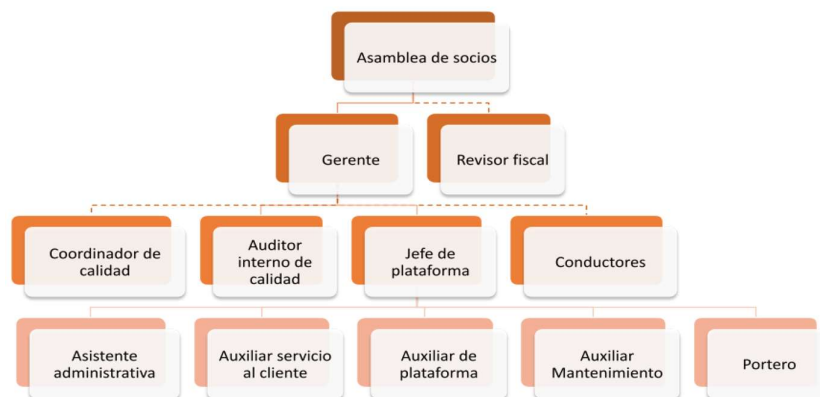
Asamblea de socios

Gerente

Revisor fiscal

Coordinador de calidad

Auditor interno de calidad

Jefe de plataforma

Conductores

Asistente administrativa

Auxiliar servicio al cliente

Auxiliar de plataforma

Auxiliar Mantenimiento

Portero